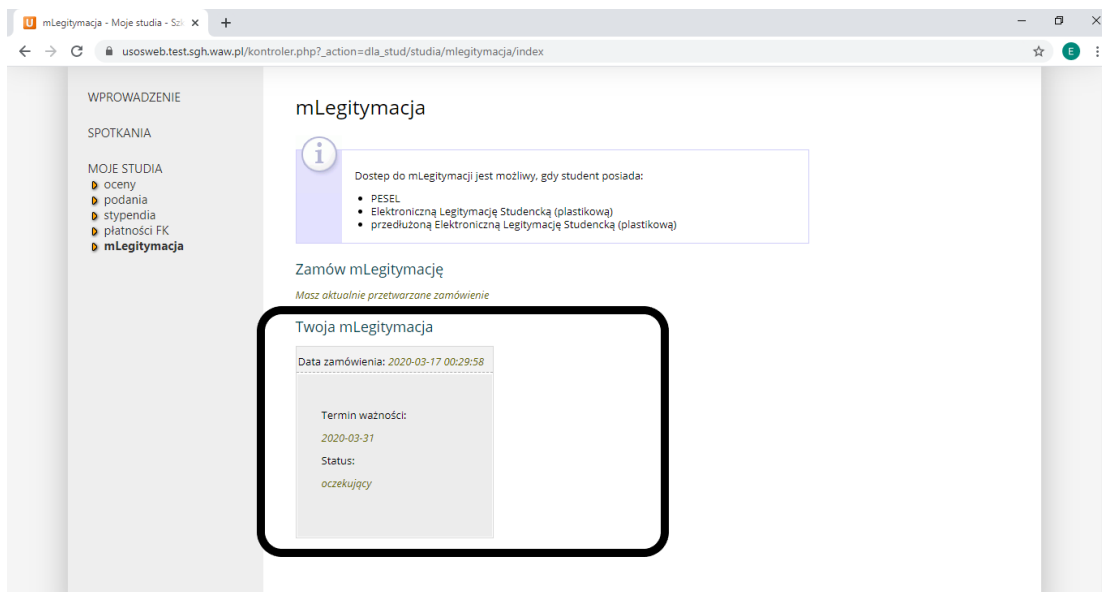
mLegitymacja - Moje studia - Szk ×
+

usosweb.test.sgh.waw.pl/kontroler.php?_action=dla_stud/studia/mlegitymacja/index

E

WPROWADZENIE

SPOTKANIA

MOJE STUDIA
oceny
podania
stypendia
płatności FK
mLegitymacja

mLegitymacja

Dostep do mLegitymacji jest możliwy, gdy student posiada:

- PESEL
- Elektroniczną Legitymację Studencką (plastikową)
- przedłużoną Elektroniczną Legitymację Studencką (plastikową)

Zamów mLegitymację

Masz aktualnie przetwarzane zamówienie

Twoja mLegitymacja

Data zamówienia: 2020-03-17 00:29:58

Termin ważności:

2020-03-31

Status:

oczekujący